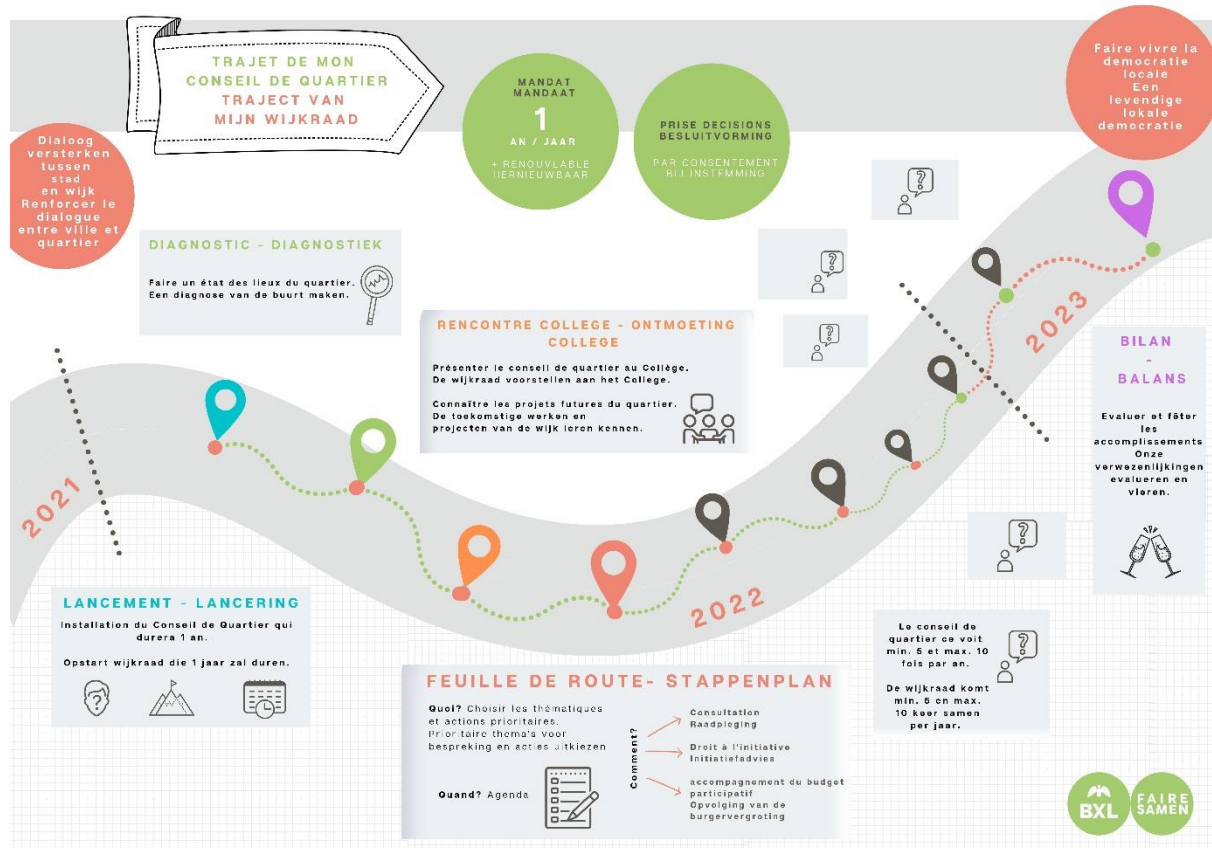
TRAJET DE MON CONSEIL DE QUARTIER
TRAJECT VAN MIJN WIJKRAAD

MANDAT
MANDAAT
1
AN / JAAR
+ RENOUVLABLE
HERNIEUWBAAR

PRISE DECISIONS
BESLUITVORMING
PAR CONSENTEMENT
BIJ INSTEMMING

Faire vivre la democratie locale
Een levendige lokale democratie

Dialoog versterken tussen stad en wijk
Renforcer le dialogue entre ville et quartier

DIAGNOSTIC - DIAGNOSTIEK
Faire un état des lieux du quartier.
Een diagnose van de buurt maken.

RENCONTRE COLLEGE - ONTMOETING COLLEGE
Présenter le conseil de quartier au Collège.
De wijkraad voorstellen aan het College.

Connaître les projets futures du quartier.
De toekomstige werken en projecten van de wijk leren kennen.

2021
2022
2023

BILAN - BALANS
Evaluer et fêter les accomplissements
Onze verwezenlijkingen evalueren en vieren.

LANCEMENT - LANCERING
Installation du Conseil de Quartier qui durera 1 an.

Opstart wijkraad die 1 jaar zal duren.

FEUILLE DE ROUTE- STAPPENPLAN
Quoi? Choisir les thématiques et actions prioritaires.
Prioritaire thema's voor bespreking en acties uitkiezen

Quand? Agenda

Comment?
Consultation
Raadpleging
Droit à l'initiative
Initiatiefadvies
accompagnement du budget participatif
Opvolging van de burgervergroting

Le conseil de quartier se voit min. 5 et max. 10 fois par an.

De wijkraad komt min. 5 en max. 10 keer samen per jaar.

BXL
FAIRE SAMEN